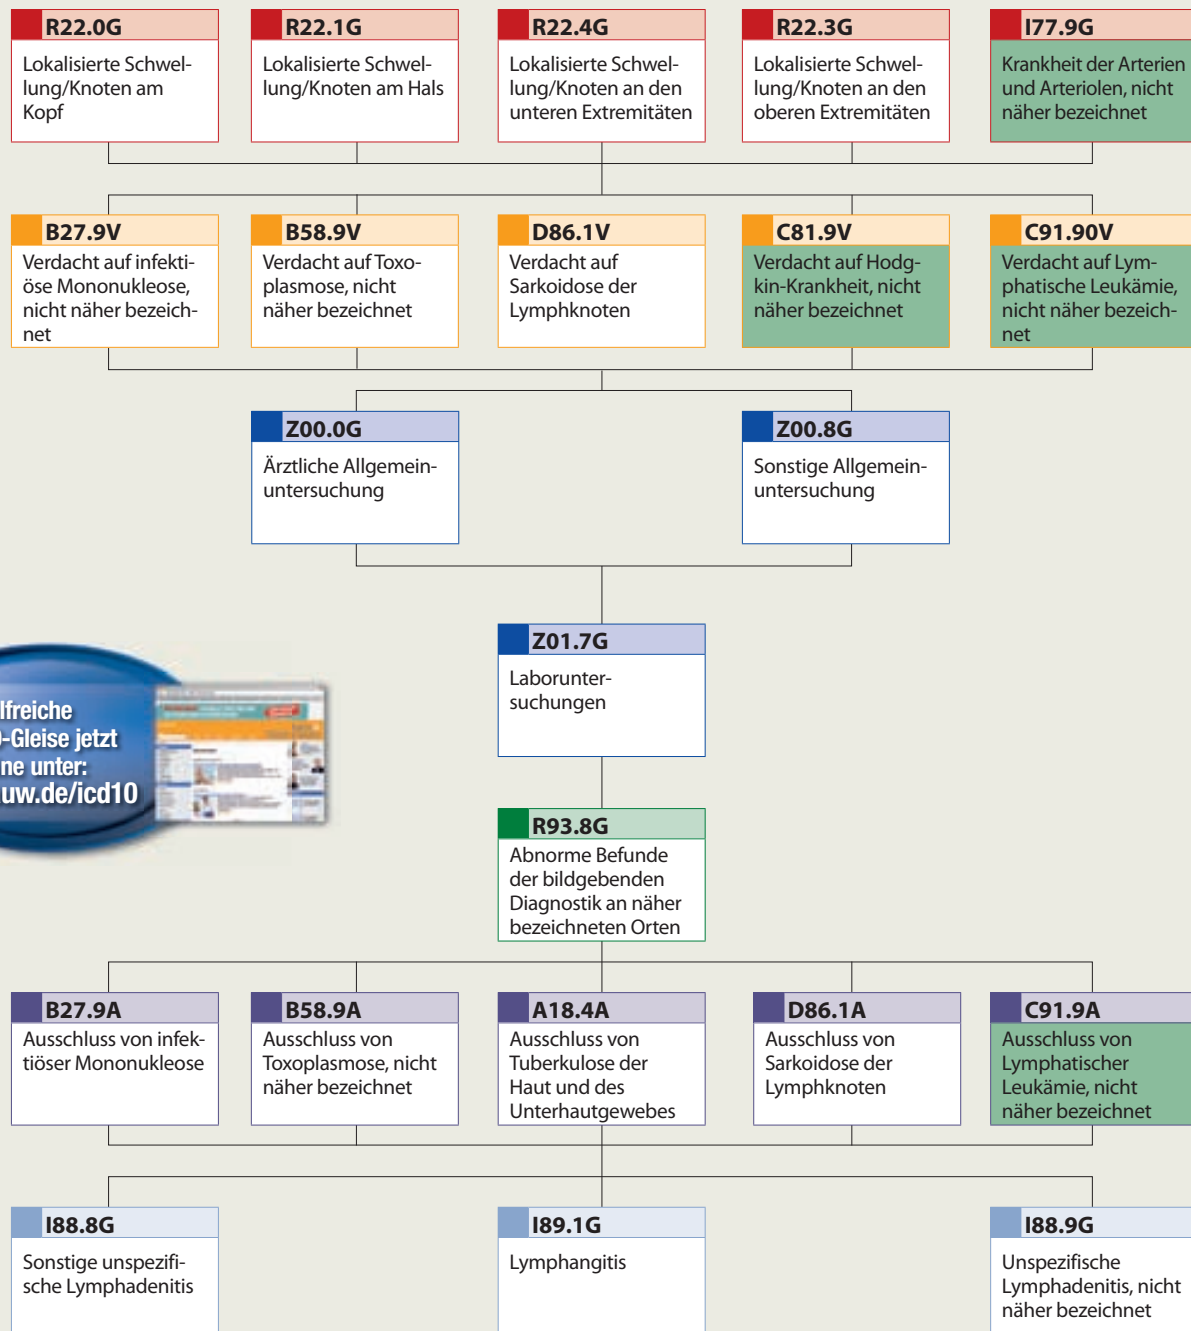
R22.0G
Lokalisierte Schwellung/Knoten am Kopf

R22.1G
Lokalisierte Schwellung/Knoten am Hals

R22.4G
Lokalisierte Schwellung/Knoten an den unteren Extremitäten

R22.3G
Lokalisierte Schwellung/Knoten an den oberen Extremitäten

I77.9G
Krankheit der Arterien und Arteriolen, nicht näher bezeichnet

B27.9V
Verdacht auf infektiöse Mononukleose, nicht näher bezeichnet

B58.9V
Verdacht auf Toxoplasmose, nicht näher bezeichnet

D86.1V
Verdacht auf Sarkoidose der Lymphknoten

C81.9V
Verdacht auf Hodgkin-Krankheit, nicht näher bezeichnet

C91.90V
Verdacht auf Lymphatische Leukämie, nicht näher bezeichnet

Z00.0G
Ärztliche Allgemeinuntersuchung

Z00.8G
Sonstige Allgemeinuntersuchung

lfreiche
-Gleise jetzt
ne unter:
uw.de/icd10

Z01.7G
Laboruntersuchungen

R93.8G
Abnorme Befunde der bildgebenden Diagnostik an näher bezeichneten Orten

B27.9A
Ausschluss von infektiöser Mononukleose

B58.9A
Ausschluss von Toxoplasmose, nicht näher bezeichnet

A18.4A
Ausschluss von Tuberkulose der Haut und des Unterhautgewebes

D86.1A
Ausschluss von Sarkoidose der Lymphknoten

C91.9A
Ausschluss von Lymphatischer Leukämie, nicht näher bezeichnet

I88.8G
Sonstige unspezifische Lymphadenitis

I89.1G
Lymphangitis

I88.9G
Unspezifische Lymphadenitis, nicht näher bezeichnet